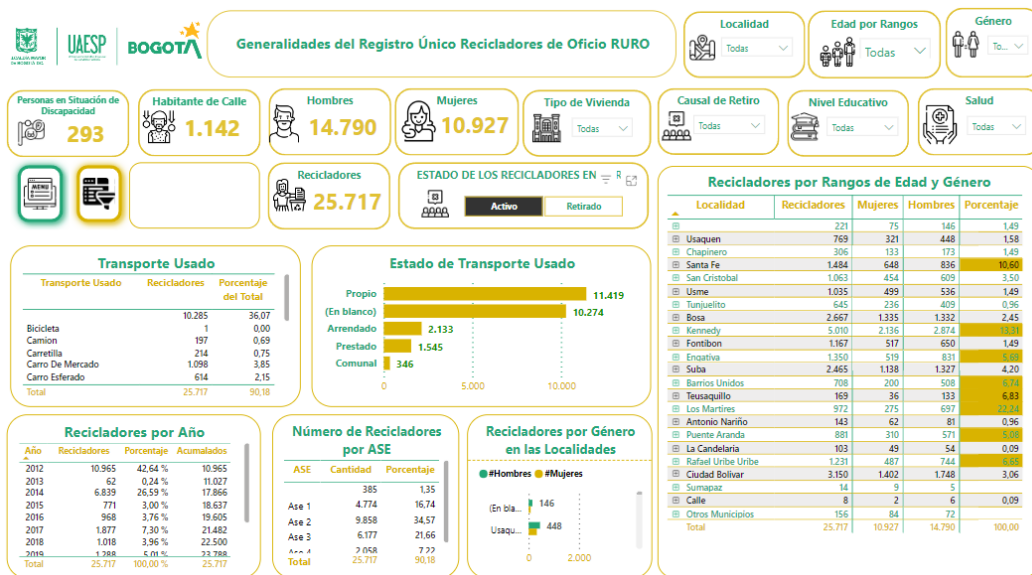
UAESP BOGOTÁ

Generalidades del Registro Único Recicladores de Oficio RURO

Localidad
Todas

Edad por Rangos
Todas

Género
To...

Personas en Situación de Discapacidad
293

Habitante de Calle
1.142

Hombres
14.790

Mujeres
10.927

Tipo de Vivienda
Todas

Causal de Retiro
Todas

Nivel Educativo
Todas

Salud
Todas

Recicladores
25.717

ESTADO DE LOS RECICLADORES EN
Activo
Retirado

Recicladores por Rangos de Edad y Género

| Localidad | Recicladores | Mujeres | Hombres | Porcentaje |
|---|---|---|---|---|
| | 221 | 75 | 146 | 1,49 |
| Usaquen | 769 | 321 | 448 | 1,58 |
| Chapinero | 306 | 133 | 173 | 1,49 |
| Santa Fe | 1.484 | 648 | 836 | 10,60 |
| San Cristobal | 1.063 | 454 | 609 | 3,50 |
| Usme | 1.035 | 499 | 536 | 1,49 |
| Tunjuelito | 645 | 236 | 409 | 0,96 |
| Bosa | 2.667 | 1.335 | 1.332 | 2,45 |
| Kennedy | 5.010 | 2.136 | 2.874 | 13,31 |
| Fontibon | 1.167 | 517 | 650 | 1,49 |
| Engativa | 1.350 | 519 | 831 | 5,69 |
| Suba | 2.465 | 1.138 | 1.327 | 4,20 |
| Barrios Unidos | 708 | 200 | 508 | 6,74 |
| Teusaquillo | 169 | 36 | 133 | 6,83 |
| Los Martires | 972 | 275 | 697 | 22,24 |
| Antonio Nariño | 143 | 62 | 81 | 0,96 |
| Puente Aranda | 881 | 310 | 571 | 5,08 |
| La Candelaria | 103 | 49 | 54 | 0,09 |
| Rafael Uribe Uribe | 1.231 | 487 | 744 | 6,65 |
| Ciudad Bolivar | 3.150 | 1.402 | 1.748 | 3,06 |
| Sumapaz | 14 | 9 | 5 | |
| Calle | 8 | 2 | 6 | 0,09 |
| Otros Municipios | 156 | 84 | 72 | |
| Total | 25.717 | 10.927 | 14.790 | 100,00 |

Transporte Usado

| Transporte Usado | Recicladores | Porcentaje del Total |
|---|---|---|
| | 10.285 | 36,07 |
| Bicicleta | 1 | 0,00 |
| Camion | 197 | 0,69 |
| Carretilla | 214 | 0,75 |
| Carro De Mercado | 1.098 | 3,85 |
| Carro Esferado | 614 | 2,15 |
| Total | 25.717 | 90,18 |

Estado de Transporte Usado
Propio 11.419
(En blanco) 10.274
Arrendado 2.133
Prestado 1.545
Comunal 346
0 5.000 10.000

Recicladores por Año

| Año | Recicladores | Porcentaje | Acumulados |
|---|---|---|---|
| 2012 | 10.965 | 42,64 % | 10.965 |
| 2013 | 62 | 0,24 % | 11.027 |
| 2014 | 6.839 | 26,59 % | 17.866 |
| 2015 | 771 | 3,00 % | 18.637 |
| 2016 | 968 | 3,76 % | 19.605 |
| 2017 | 1.877 | 7,30 % | 21.482 |
| 2018 | 1.018 | 3,96 % | 22.500 |
| 2019 | 1.288 | 5,01 % | 23.788 |
| Total | 25.717 | 100,00 % | 25.717 |

Número de Recicladores por ASE

| ASE | Cantidad | Porcentaje |
|---|---|---|
| | 385 | 1,35 |
| Ase 1 | 4.774 | 16,74 |
| Ase 2 | 9.858 | 34,57 |
| Ase 3 | 6.177 | 21,66 |
| Ase 4 | 2.058 | 7,22 |
| Total | 25.717 | 90,18 |

Recicladores por Género en las Localidades
#Hombres #Mujeres
(En bla... 146
Usaqu... 448
0 2.000